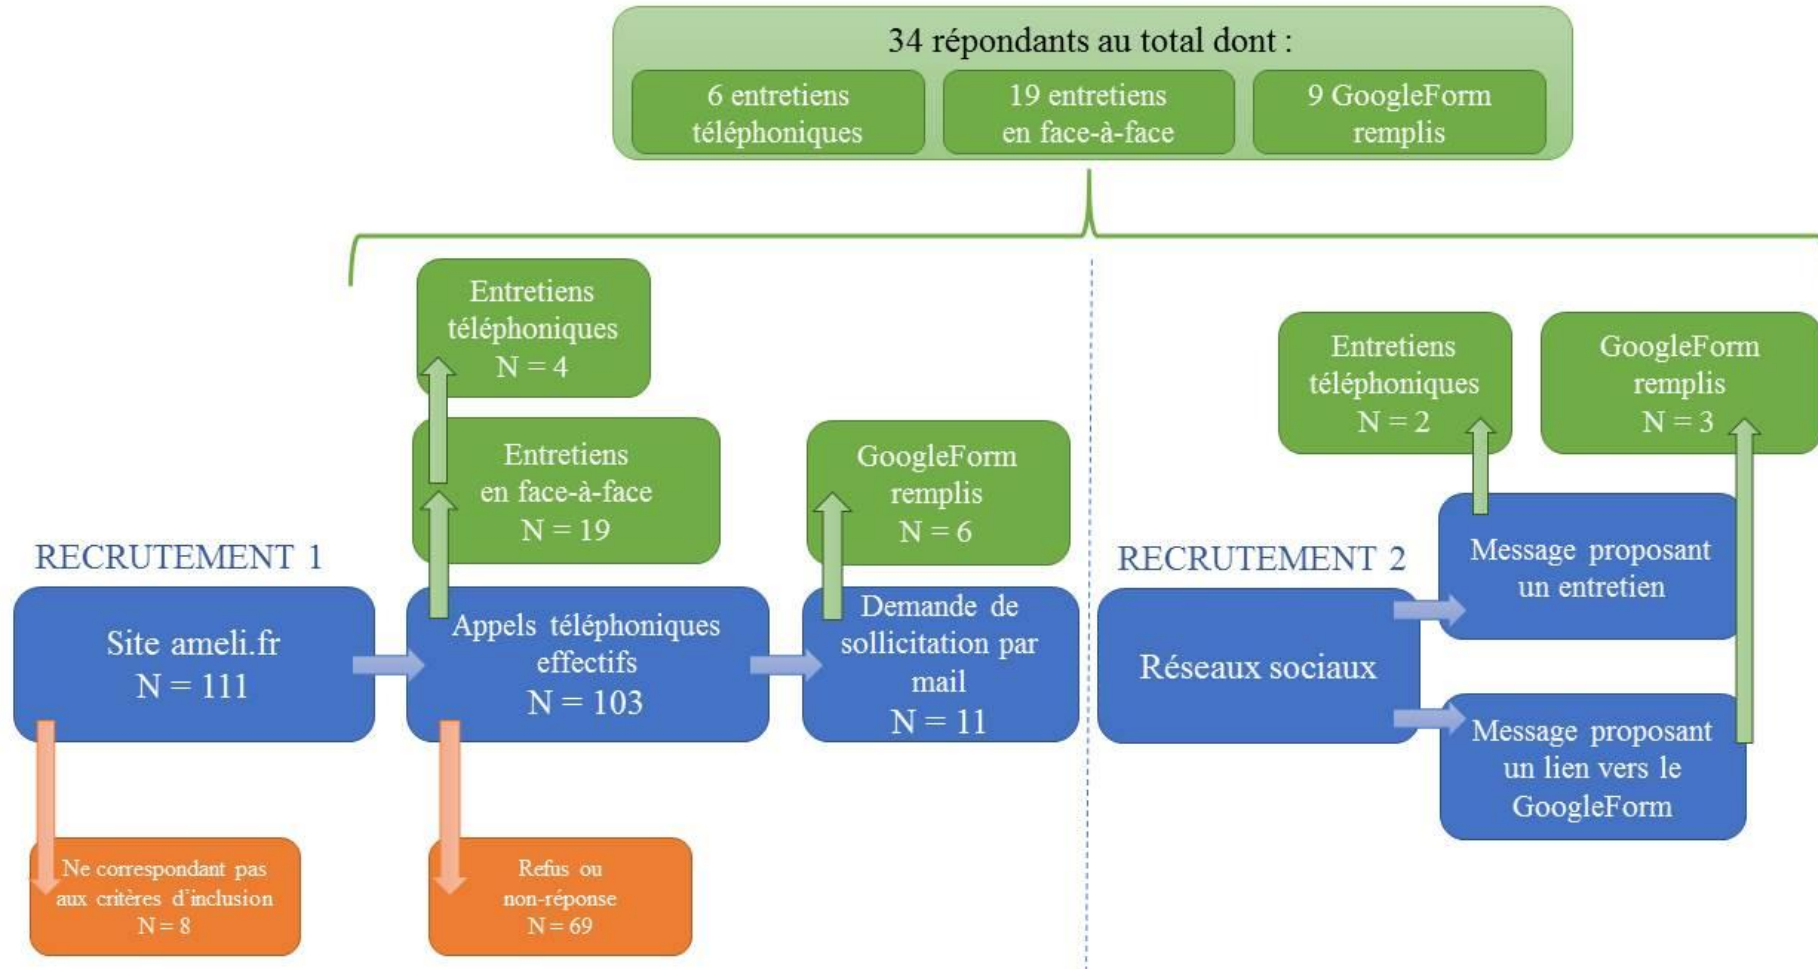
34 répondants au total dont :

6 entretiens téléphoniques

19 entretiens en face-à-face

9 GoogleForm remplis

Entretiens téléphoniques N = 4

Entretiens en face-à-face N = 19

GoogleForm remplis N = 6

RECRUTEMENT 1

Site ameli.fr N = 111

Appels téléphoniques effectifs N = 103

Demande de sollicitation par mail N = 11

Ne correspondant pas aux critères d'inclusion N = 8

Refus ou non-réponse N = 69

Entretiens téléphoniques N = 2

GoogleForm remplis N = 3

RECRUTEMENT 2

Réseaux sociaux

Message proposant un entretien

Message proposant un lien vers le GoogleForm